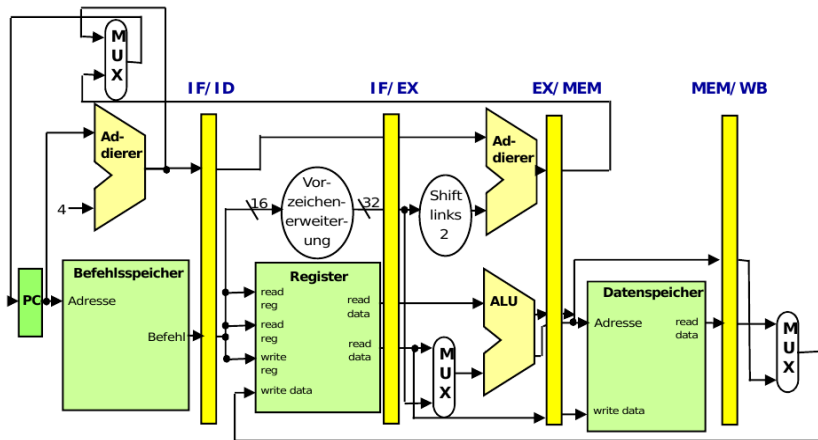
M
U
X

IF/ID

IF/EX

EX/MEM

MEM/WB

Ad-
dierer

4

16

Vor-
zeichen-
erweiter-
ung

32

Shift
links
2

Ad-
dierer

PC

Befehlsspeicher

Adresse

Befehl

Register

read
reg

read
reg

write
reg

write data

read
data

read
data

M
U
X

ALU

Datenspeicher

Adresse

read
data

write data

M
U
X